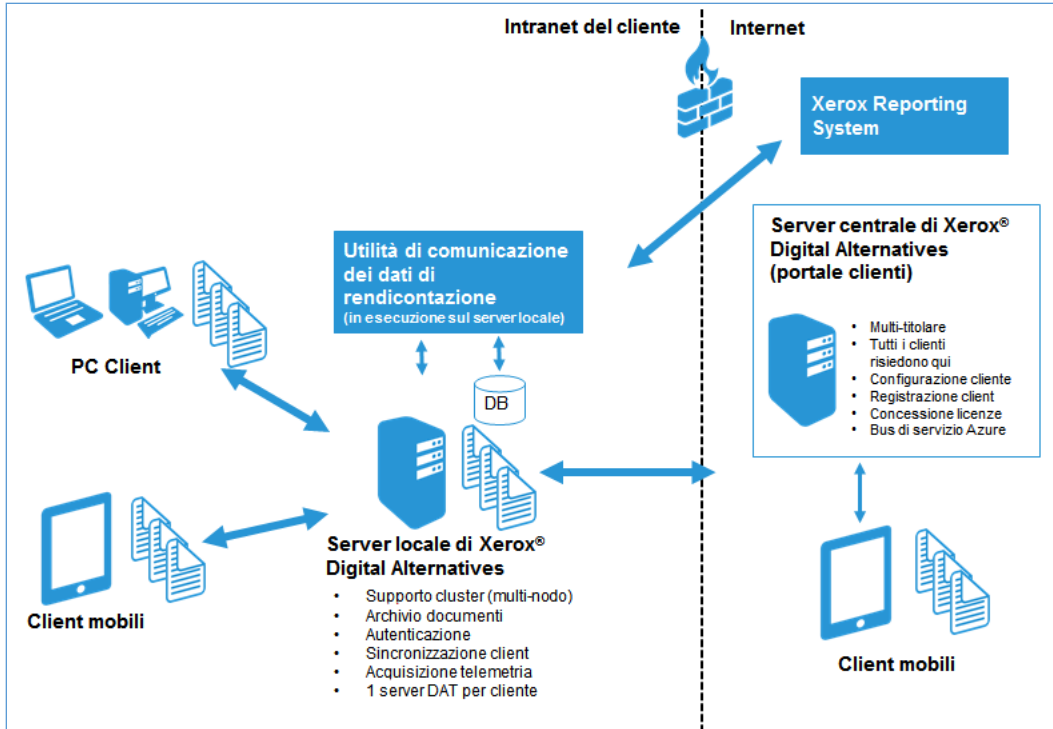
Intranet del cliente

Internet

Xerox Reporting System

Utilità di comunicazione dei dati di rendicontazione
(in esecuzione sul server locale)

Server centrale di Xerox® Digital Alternatives (portale clienti)

- Multi-titolare
- Tutti i clienti risiedono qui
- Configurazione cliente
- Registrazione client
- Concessione licenze
- Bus di servizio Azure

PC Client

DB

Server locale di Xerox® Digital Alternatives

- Supporto cluster (multi-nodo)
- Archivio documenti
- Autenticazione
- Sincronizzazione client
- Acquisizione telemetria
- 1 server DAT per cliente

Client mobili

Client mobili